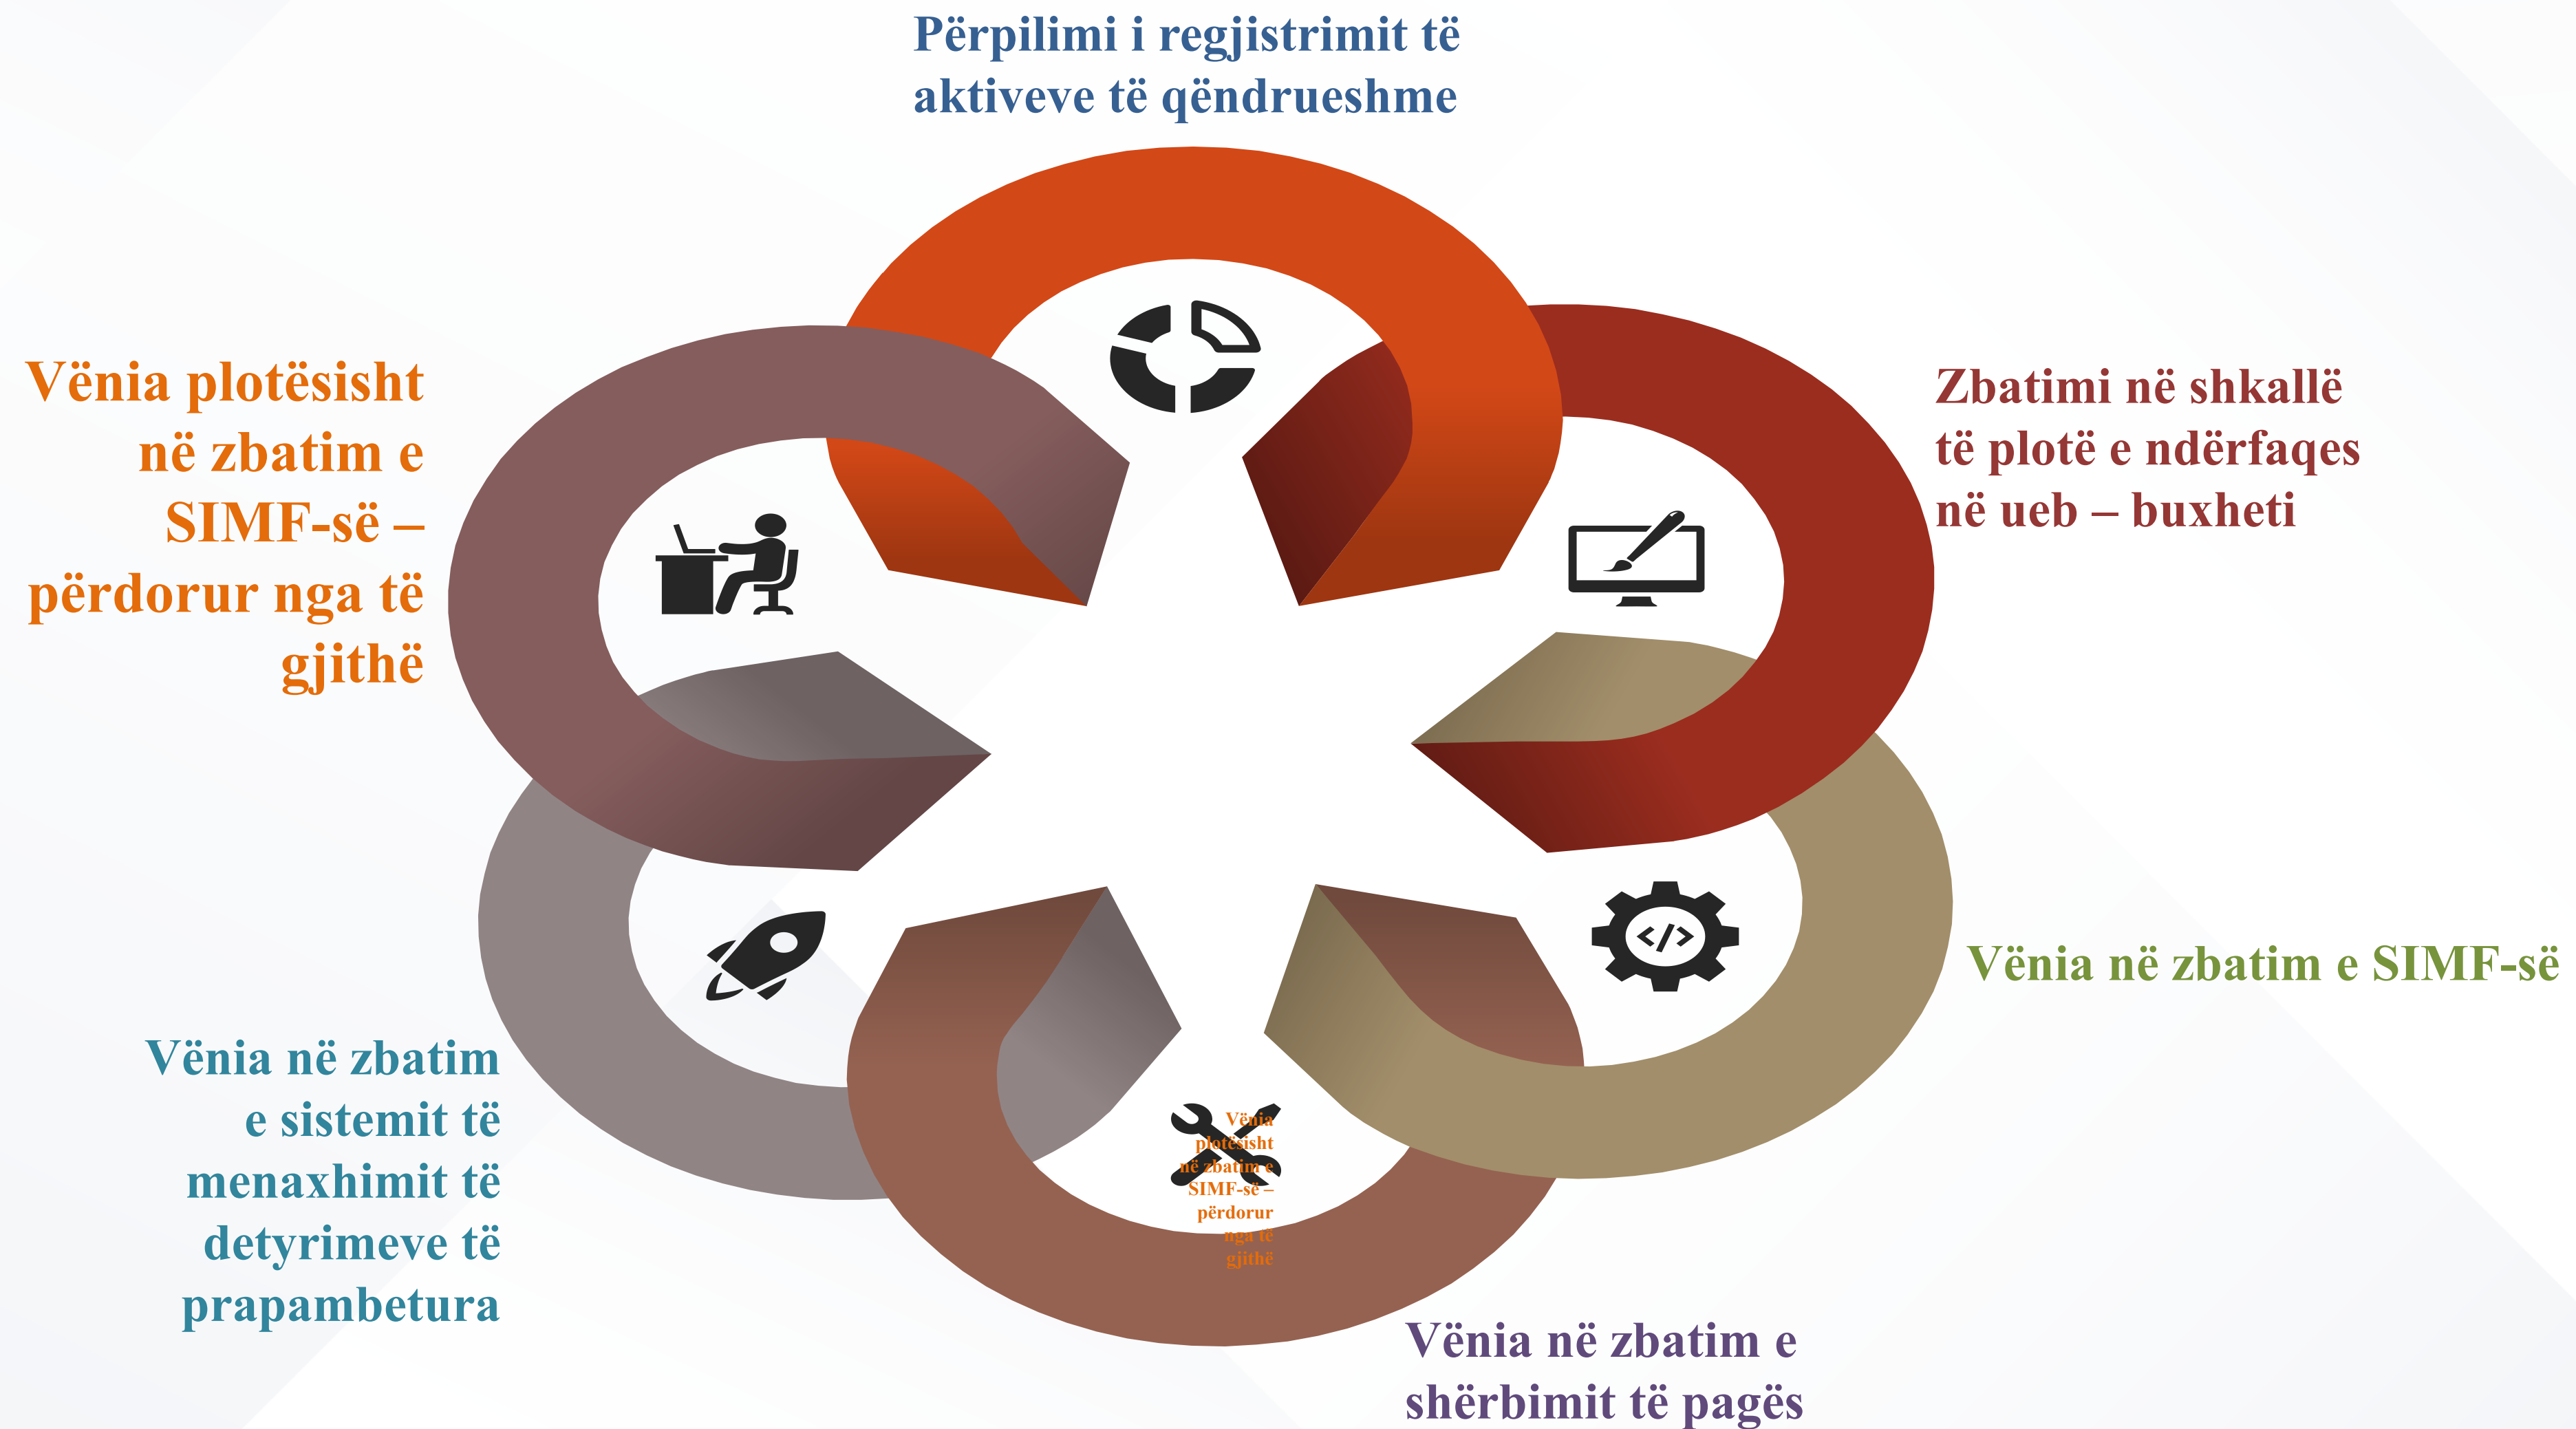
Përpilimi i regjistrimit të aktiveve të qëndrueshme

Vënia plotësisht në zbatim e SIMF-së – përdorur nga të gjithë

Zbatimi në shkallë të plotë e ndërfaqes në ueb – buxheti

Vënia në zbatim e SIMF-së

Vënia plotësisht në zbatim e SIMF-së – përdorur nga të gjithë

Vënia në zbatim e sistemit të menaxhimit të detyrimeve të prapambetura

Vënia në zbatim e shërbimit të pagës